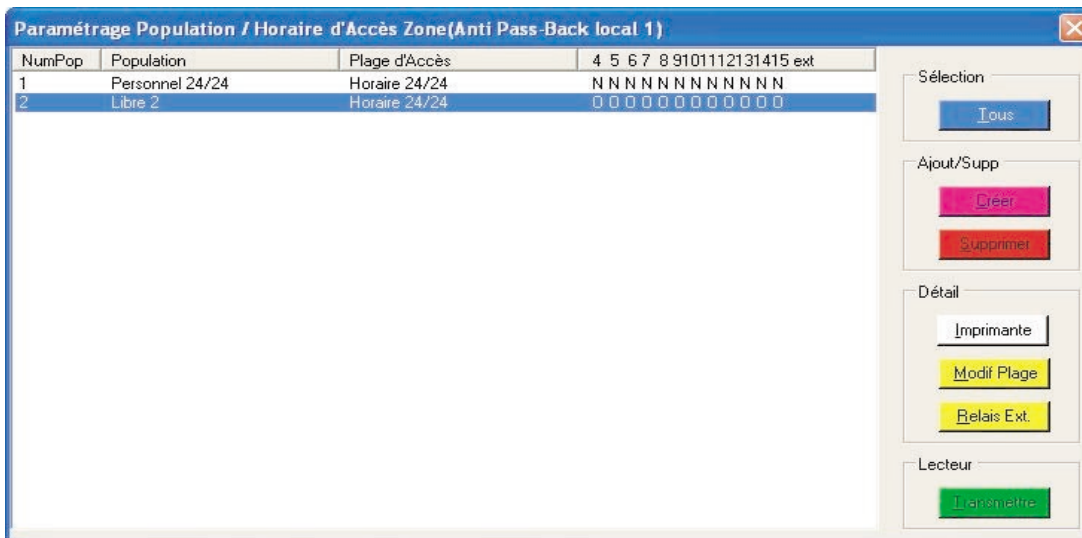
Paramétrage Population / Horaire d'Accès Zone(Anti Pass-Back local 1)

| NumPop | Population | Plage d'Accès | 4 5 6 7 8 9101112131415 ext |
|---|---|---|---|
| 1 | Personnel 24/24 | Horaire 24/24 | N N N N N N N N N N N N N |
| 2 | Libre 2 | Horaire 24/24 | 0 0 0 0 0 0 0 0 0 0 0 0 0 |

Sélection

Tous

Ajout/Supp

Créer

Supprimer

Détail

Imprimante

Modif Plage

Relais Ext.

Lecteur

Transmettre